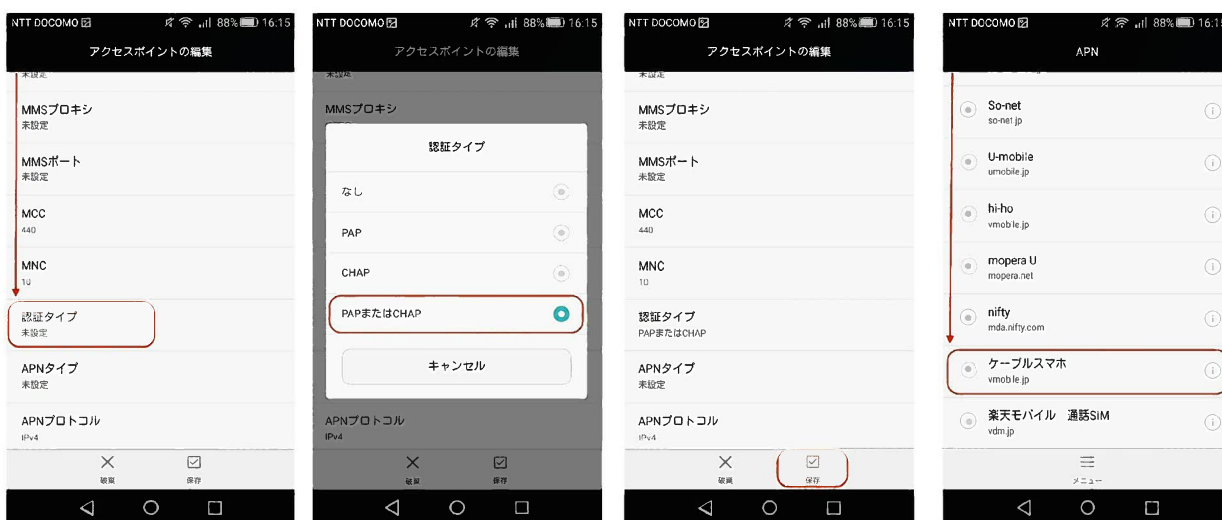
NTT DOCOMO 88% 16:15

アクセスポイントの編集

未設定

MMSプロキシ
未設定

MMSポート
未設定

MCC
440

MNC
10

認証タイプ
未設定

APNタイプ
未設定

APNプロトコル
IPv4

破棄 保存

NTT DOCOMO 88% 16:15

アクセスポイントの編集

未設定

MMSプロキシ

認証タイプ

なし

PAP

CHAP

PAPまたはCHAP

キャンセル

APNプロトコル
IPv4

破棄 保存

NTT DOCOMO 88% 16:15

アクセスポイントの編集

未設定

MMSプロキシ
未設定

MMSポート
未設定

MCC
440

MNC
10

認証タイプ
PAPまたはCHAP

APNタイプ
未設定

APNプロトコル
IPv4

破棄 保存

NTT DOCOMO 88% 16:15

APN

So-net
so-net.jp

U-mobile
umobile.jp

hi-ho
vmobile.jp

mopera U
mopera.net

nifty
mda.nifty.com

ケーブルスマホ
vmobile.jp

楽天モバイル 通話SIM
vdm.jp

メニュー